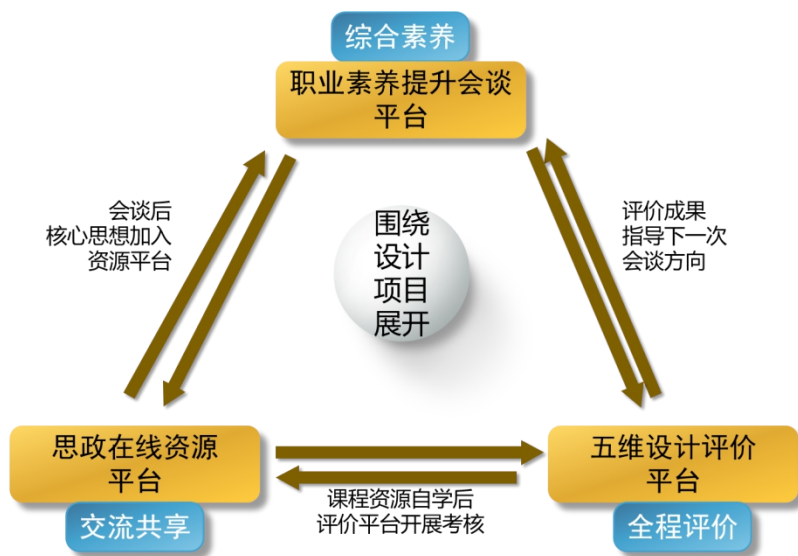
综合素养

职业素养提升会谈平台

会谈后
核心思想加入
资源平台

围绕
设计
项目
展开

评价成果
指导下一次
会谈方向

思政在线资源平台

交流共享

课程资源自学后
评价平台开展考核

五维设计评价平台

全程评价